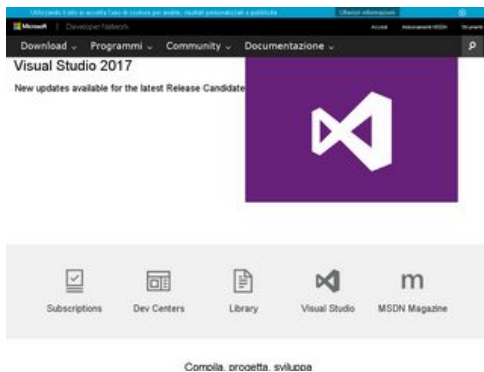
Utilizzando il sito si accetta l'uso di cookie per analisi, risultati personalizzati e pubblicità. Ulteriori informazioni

Microsoft | Developer Network

Accedi Abbonamenti MSDN Strumenti

Download ⌄ Programmi ⌄ Community ⌄ Documentazione ⌄

Visual Studio 2017

New updates available for the latest Release Candidate

Subscriptions

Dev Centers

Library

Visual Studio

MSDN Magazine

Compila, progetta, sviluppa